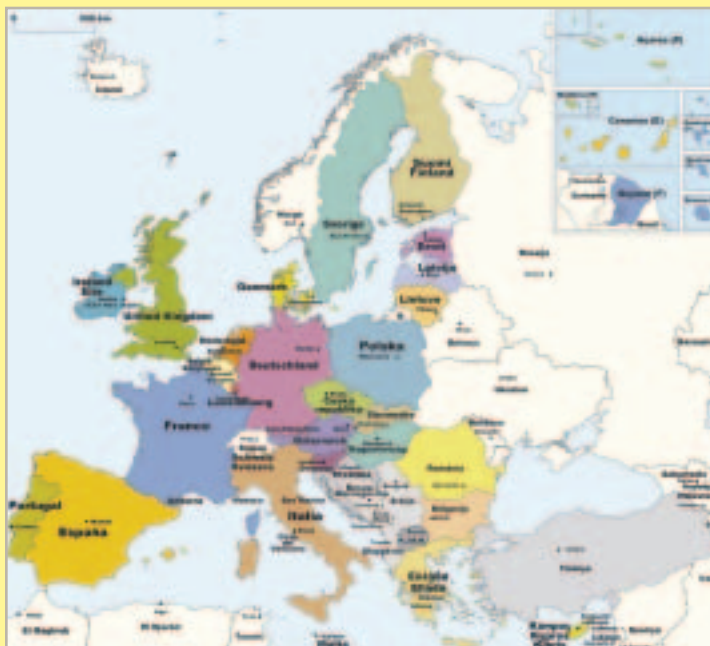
Suomi Finland

Sverige

Eesti

Latvija

Lietuva

Ireland Éire

United Kingdom

Danmark

Polska

Deutschland

France

España

Portugal

Italia

Luxembourg

Österreich

România

Bulgaria

Açores (P)

Canarias (E)

Guyane (F)